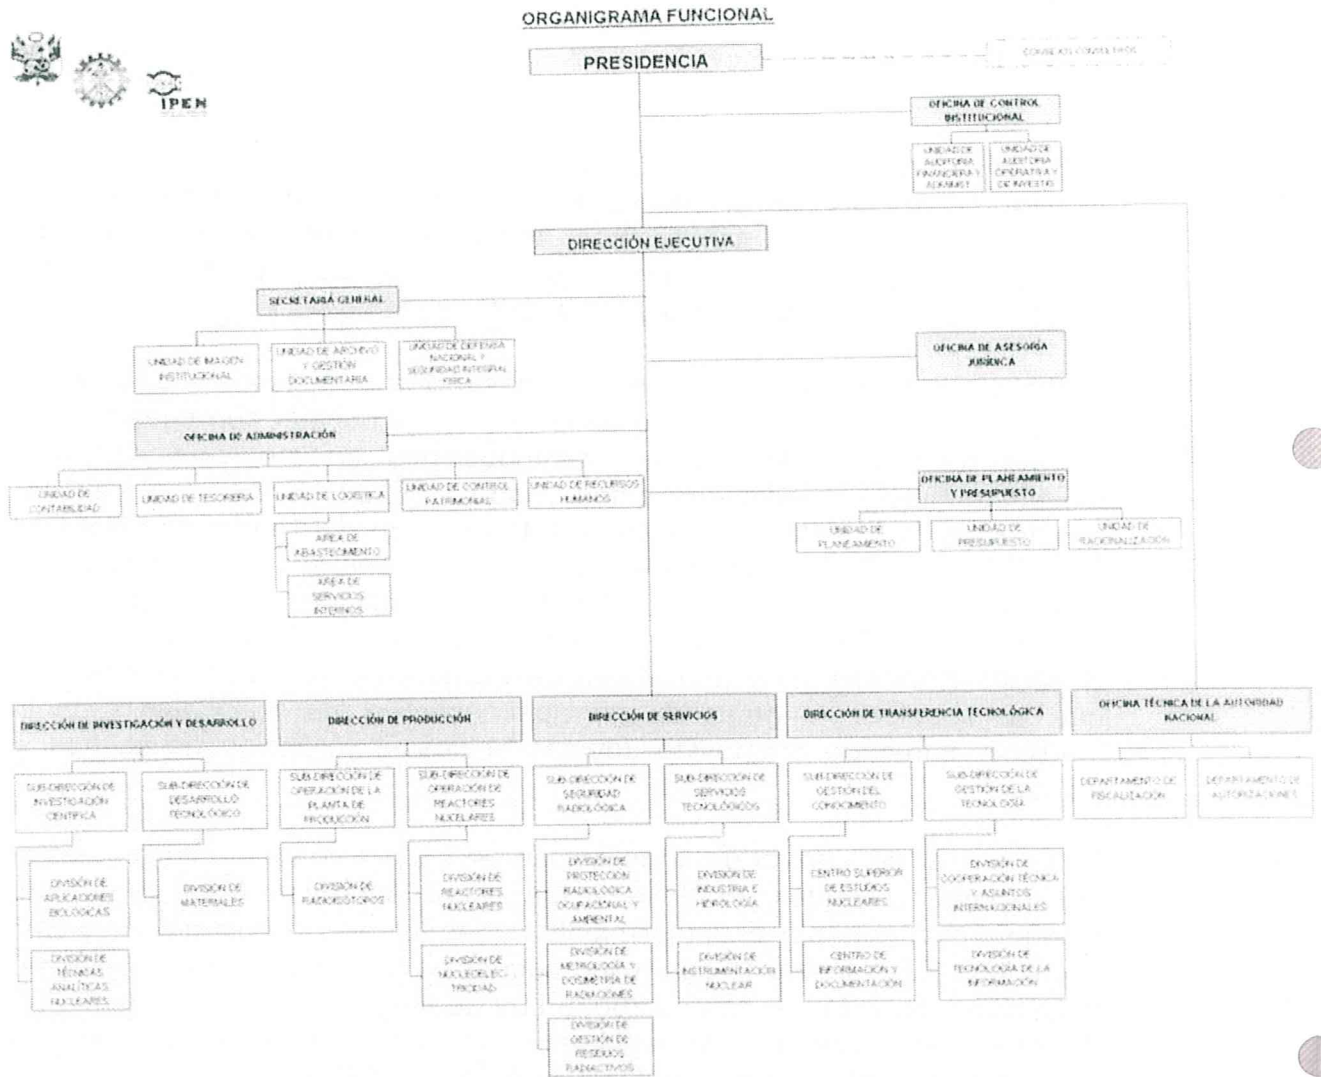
ORGANIGRAMA FUNCIONAL

IPEN

PRESIDENCIA

COMITÉ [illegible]

OFICINA DE CONTROL INSTITUCIONAL

UNIDAD DE AUDITORIA FINANCIERA Y ADMINIST.

UNIDAD DE AUDITORIA OPERATIVA Y DE INVESTIG.

DIRECCIÓN EJECUTIVA

SECRETARÍA GENERAL

UNIDAD DE IMAGEN INSTITUCIONAL

UNIDAD DE ARCHIVO Y GESTIÓN DOCUMENTARIA

UNIDAD DE DEFENSA NACIONAL Y SEGURIDAD INTEGRAL FÍSICA

OFICINA DE ASESORÍA JURÍDICA

OFICINA DE ADMINISTRACIÓN

UNIDAD DE CONTABILIDAD

UNIDAD DE TESORERÍA

UNIDAD DE LOGÍSTICA

ÁREA DE ABASTECIMIENTO

ÁREA DE SERVICIOS INTERNOS

UNIDAD DE CONTROL PATRIMONIAL

UNIDAD DE RECURSOS HUMANOS

OFICINA DE PLANEAMIENTO Y PRESUPUESTO

UNIDAD DE PLANEAMIENTO

UNIDAD DE PRESUPUESTO

UNIDAD DE RACIONALIZACIÓN

DIRECCIÓN DE INVESTIGACIÓN Y DESARROLLO

SUB-DIRECCIÓN DE INVESTIGACIÓN CIENTÍFICA

DIVISIÓN DE APLICACIONES BIOLÓGICAS

DIVISIÓN DE TÉCNICAS ANALÍTICAS NUCLEARES

SUB-DIRECCIÓN DE DESARROLLO TECNOLÓGICO

DIVISIÓN DE MATERIALES

DIRECCIÓN DE PRODUCCIÓN

SUB-DIRECCIÓN DE OPERACIÓN DE LA PLANTA DE PRODUCCIÓN

DIVISIÓN DE RADIOISÓTOPOS

SUB-DIRECCIÓN DE OPERACIÓN DE REACTORES NUCLEARES

DIVISIÓN DE REACTORES NUCLEARES

DIVISIÓN DE NUCLEOELECTRICIDAD

DIRECCIÓN DE SERVICIOS

SUB-DIRECCIÓN DE SEGURIDAD RADIOLÓGICA

DIVISIÓN DE PROTECCIÓN RADIOLÓGICA OCUPACIONAL Y AMBIENTAL

DIVISIÓN DE METROLOGÍA Y DOSIMETRÍA DE RADIACIONES

DIVISIÓN DE GESTIÓN DE RESIDUOS RADIACTIVOS

SUB-DIRECCIÓN DE SERVICIOS TECNOLÓGICOS

DIVISIÓN DE INDUSTRIA E HIDROLOGÍA

DIVISIÓN DE INSTRUMENTACIÓN NUCLEAR

DIRECCIÓN DE TRANSFERENCIA TECNOLÓGICA

SUB-DIRECCIÓN DE GESTIÓN DEL CONOCIMIENTO

CENTRO SUPERIOR DE ESTUDIOS NUCLEARES

CENTRO DE INFORMACIÓN Y DOCUMENTACIÓN

SUB-DIRECCIÓN DE GESTIÓN DE LA TECNOLOGÍA

DIVISIÓN DE COOPERACIÓN TÉCNICA Y ASUNTOS INTERNACIONALES

DIVISIÓN DE TECNOLOGÍA DE LA INFORMACIÓN

OFICINA TÉCNICA DE LA AUTORIDAD NACIONAL

DEPARTAMENTO DE FISCALIZACIÓN

DEPARTAMENTO DE AUTORIZACIONES